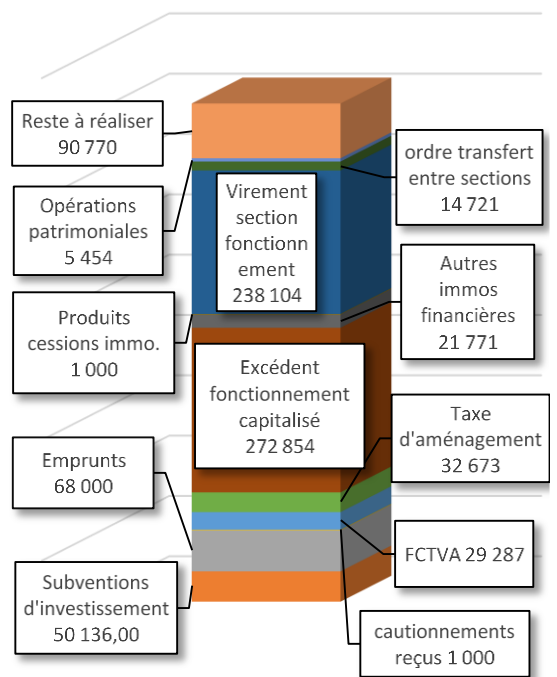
Reste à réaliser
90 770

ordre transfert entre sections
14 721

Opérations patrimoniales
5 454

Virement section fonctionnement
238 104

Autres immos financières
21 771

Produits cessions immo.
1 000

Excédent fonctionnement capitalisé
272 854

Taxe d'aménagement
32 673

Emprunts
68 000

FCTVA 29 287

Subventions d'investissement
50 136,00

cautionnements reçus 1 000